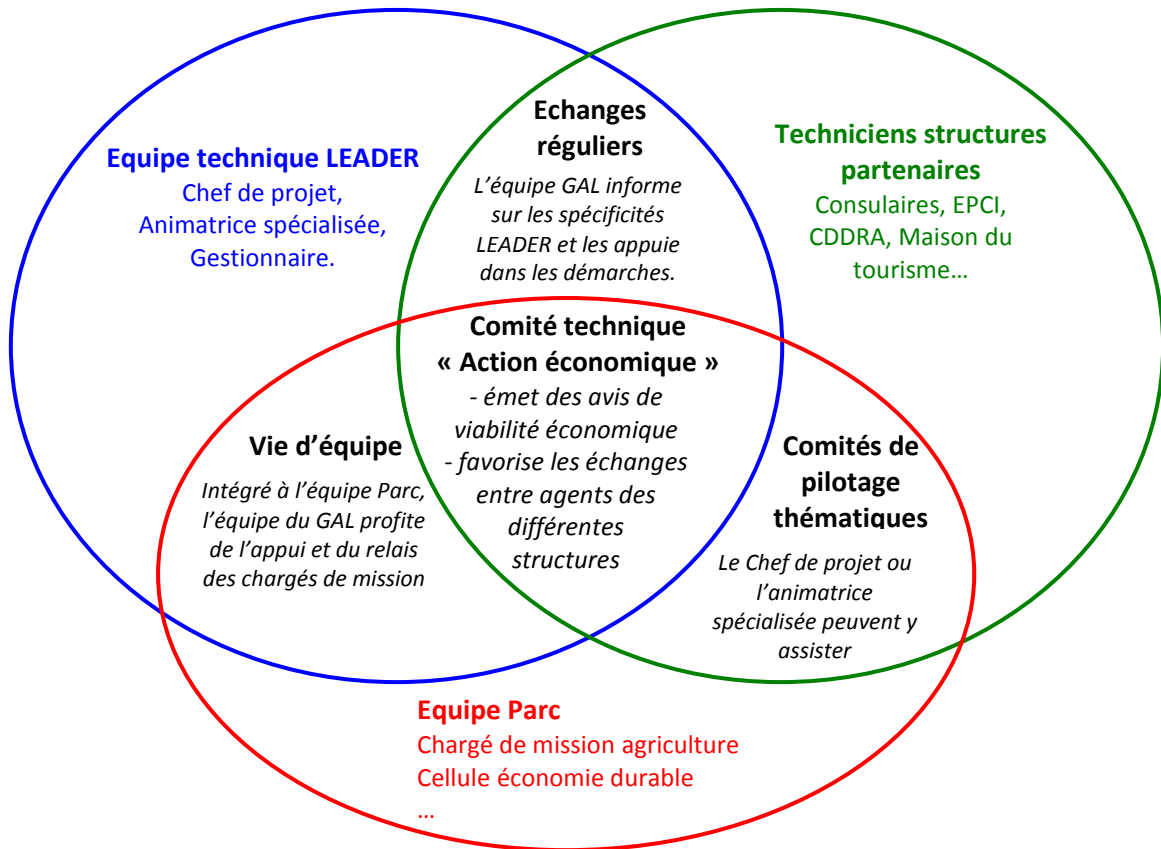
Echanges réguliers

L'équipe GAL informe sur les spécificités LEADER et les appuie dans les démarches.

Equipe technique LEADER
Chef de projet,
Animatrice spécialisée,
Gestionnaire.

Techniciens structures partenaires
Consulaires, EPCI, CDDRA, Maison du tourisme…

Comité technique « Action économique »
- émet des avis de viabilité économique
- favorise les échanges entre agents des différentes structures

Vie d'équipe
Intégré à l'équipe Parc, l'équipe du GAL profite de l'appui et du relais des chargés de mission

Comités de pilotage thématiques
Le Chef de projet ou l'animatrice spécialisée peuvent y assister

Equipe Parc
Chargé de mission agriculture
Cellule économie durable
…